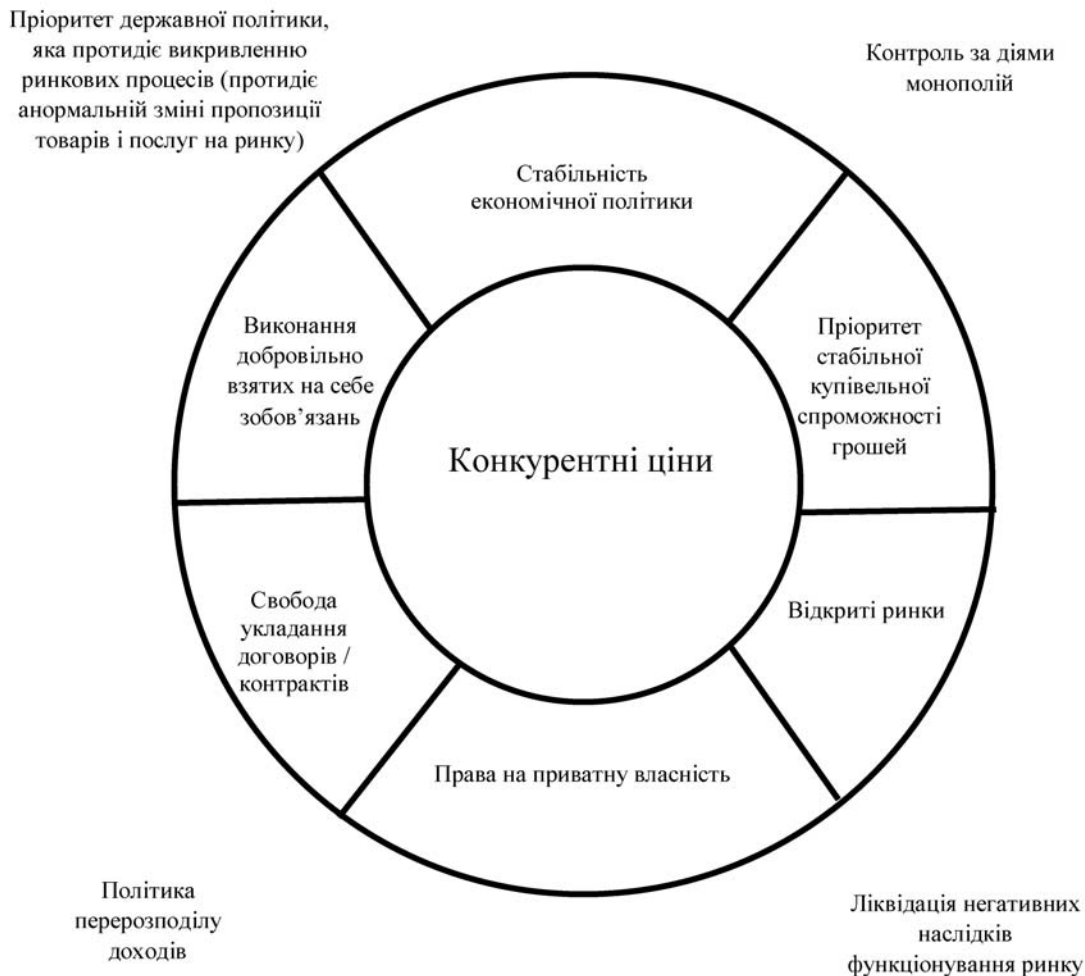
Пріоритет державної політики, яка протидіє викривленню ринкових процесів (протидіє анормальній зміні пропозиції товарів і послуг на ринку)

Контроль за діями монополій

Стабільність економічної політики

Виконання добровільно взятих на себе зобов’язань

Пріоритет стабільної купівельної спроможності грошей

Конкурентні ціни

Свобода укладання договорів / контрактів

Відкриті ринки

Права на приватну власність

Політика перерозподілу доходів

Ліквідація негативних наслідків функціонування ринку